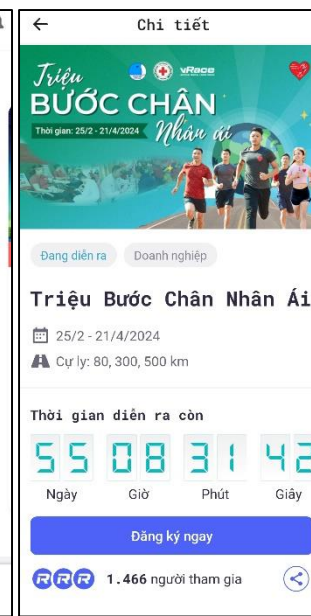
←
Chi tiết

Triệu
BƯỚC CHÂN
Nhân ái
Thời gian: 25/2 - 21/4/2024
vRace

Đang diễn ra
Doanh nghiệp

Triệu Bước Chân Nhân Ái

25/2 - 21/4/2024
Cự ly: 80, 300, 500 km

Thời gian diễn ra còn

55
Ngày
08
Giờ
31
Phút
42
Giây

Đăng ký ngay

1.466 người tham gia